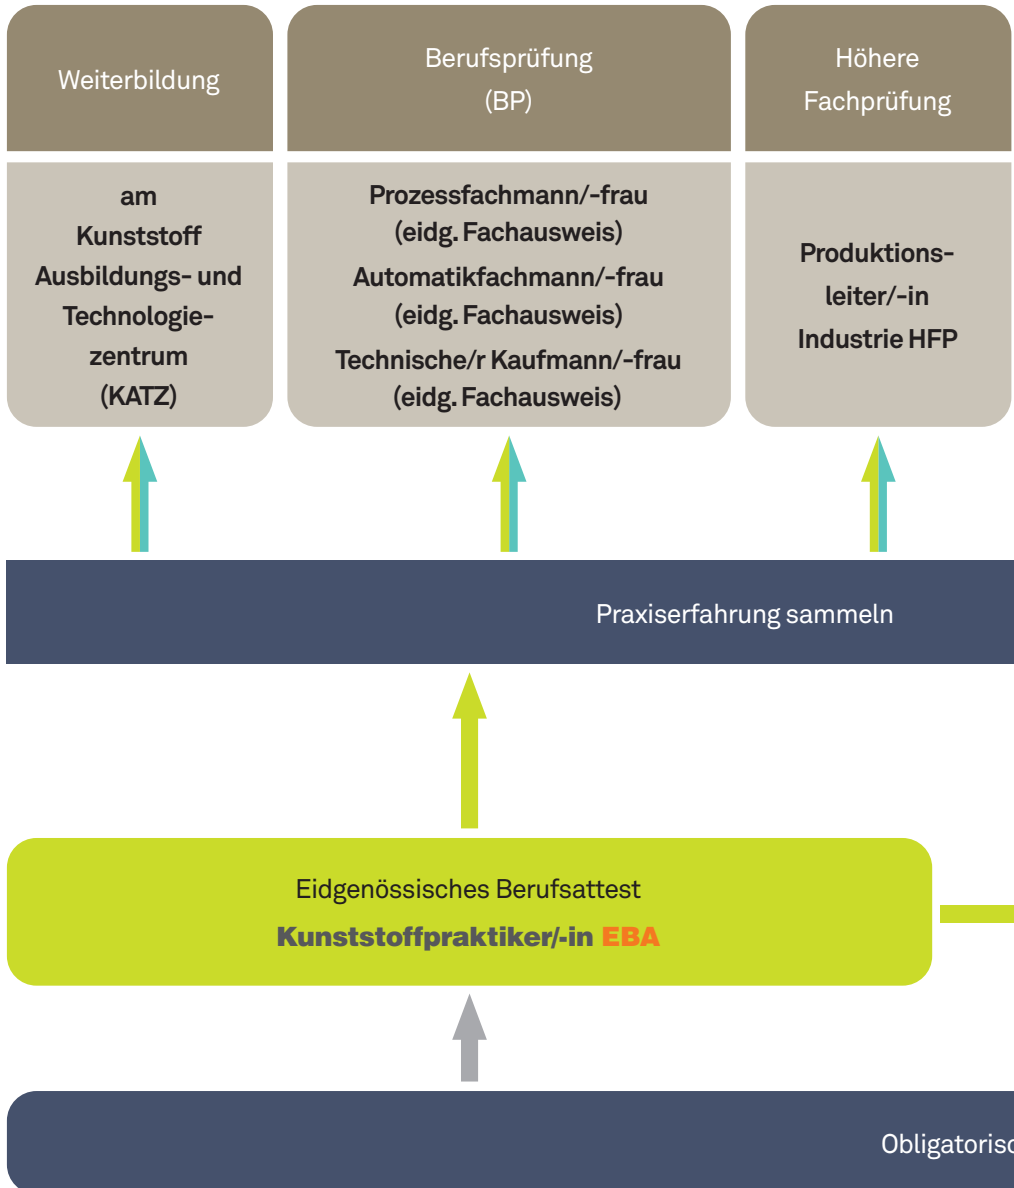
Weiterbildung

Berufsprüfung (BP)

Höhere Fachprüfung

am Kunststoff Ausbildungs- und Technologiezentrum (KATZ)

Prozessfachmann/-frau (eidg. Fachausweis)
Automatikfachmann/-frau (eidg. Fachausweis)
Technische/r Kaufmann/-frau (eidg. Fachausweis)

Produktionsleiter/-in Industrie HFP

Praxiserfahrung sammeln

Eidgenössisches Berufsattest
Kunststoffpraktiker/-in EBA

Obligatorisc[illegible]